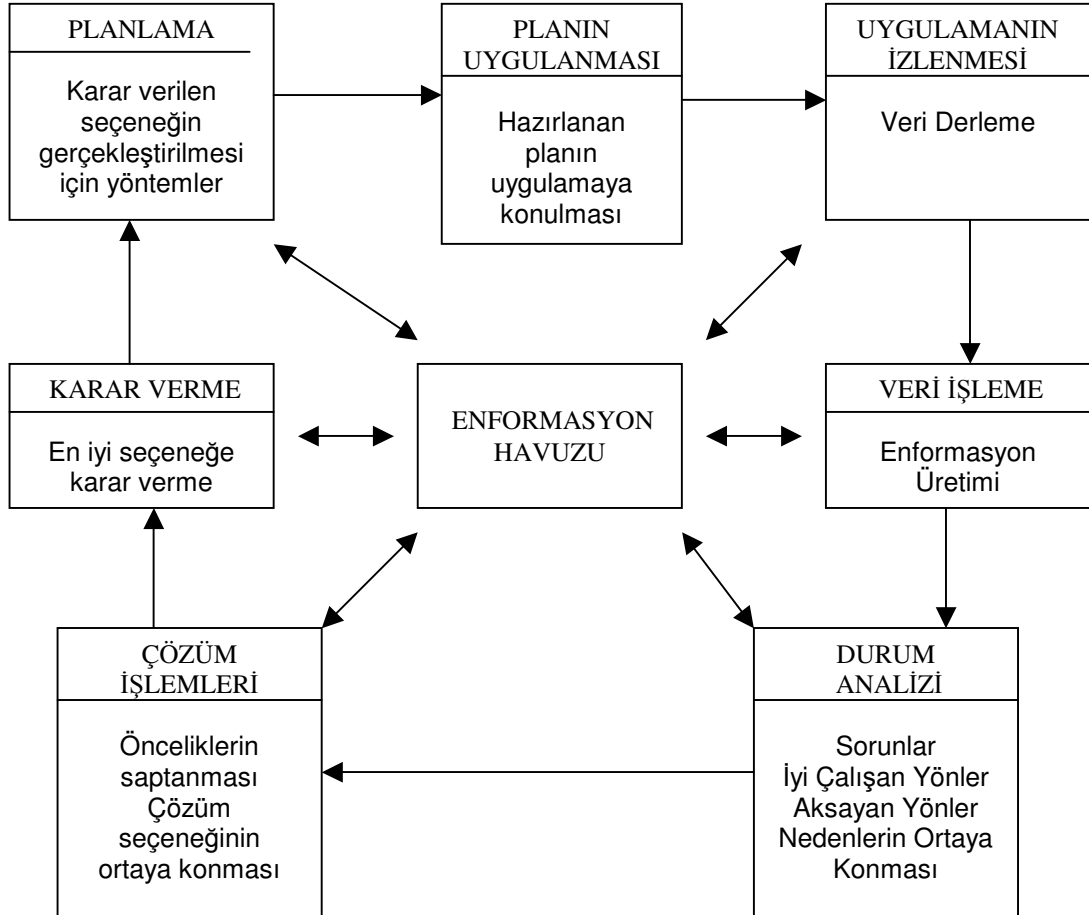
PLANLAMA

Karar verilen seçeneğin gerçekleştirilmesi için yöntemler

PLANIN UYGULANMASI

Hazırlanan planın uygulamaya konulması

UYGULAMANIN İZLENMESİ

Veri Derleme

KARAR VERME

En iyi seçeneğe karar verme

ENFORMASYON HAVUZU

VERİ İŞLEME

Enformasyon Üretimi

ÇÖZÜM İŞLEMLERİ

Önceliklerin saptanması Çözüm seçeneğinin ortaya konması

DURUM ANALİZİ

Sorunlar İyi Çalışan Yönler Aksayan Yönler Nedenlerin Ortaya Konması